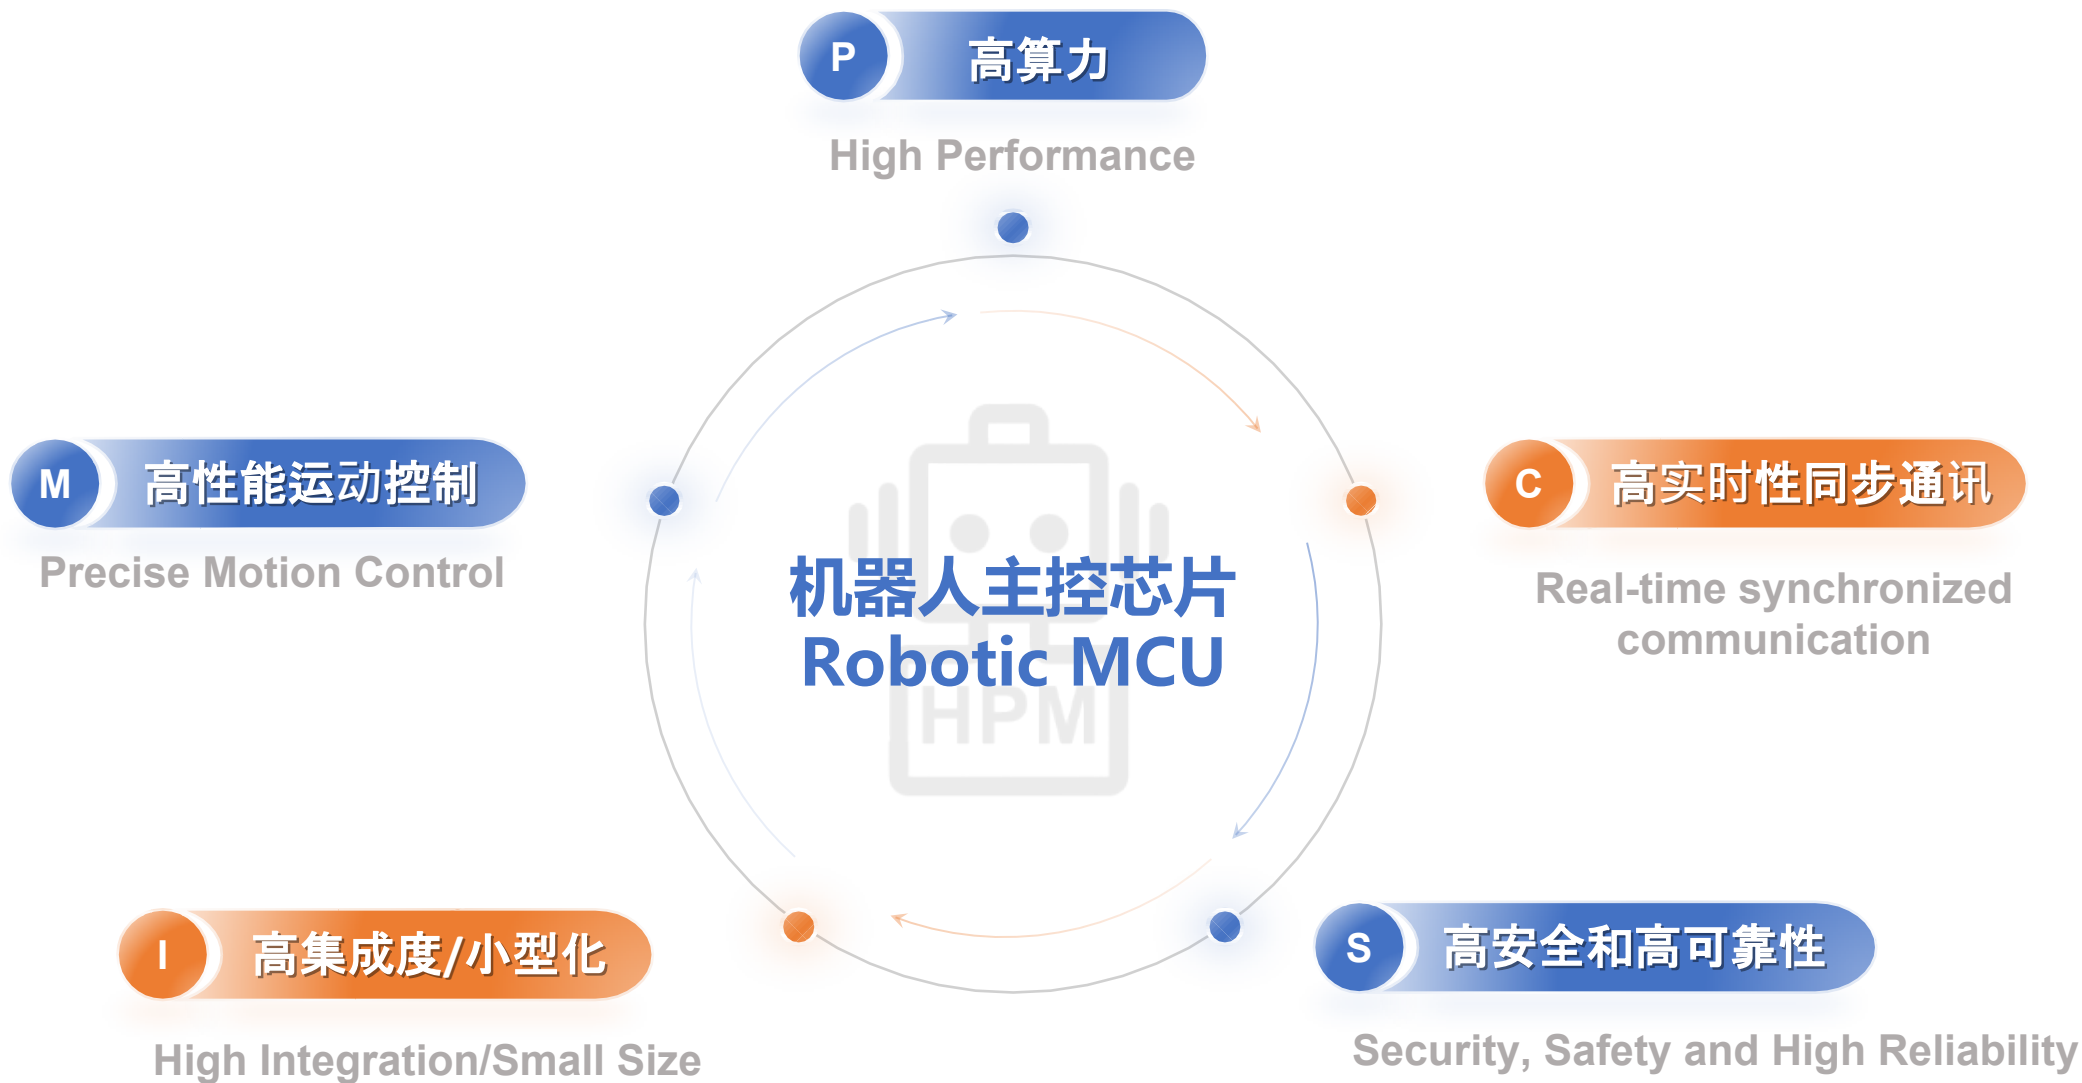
P 高算力

High Performance

M 高性能运动控制

Precise Motion Control

机器人主控芯片
Robotic MCU

HPM

C 高实时性同步通讯

Real-time synchronized communication

I 高集成度/小型化

High Integration/Small Size

S 高安全和高可靠性

Security, Safety and High Reliability